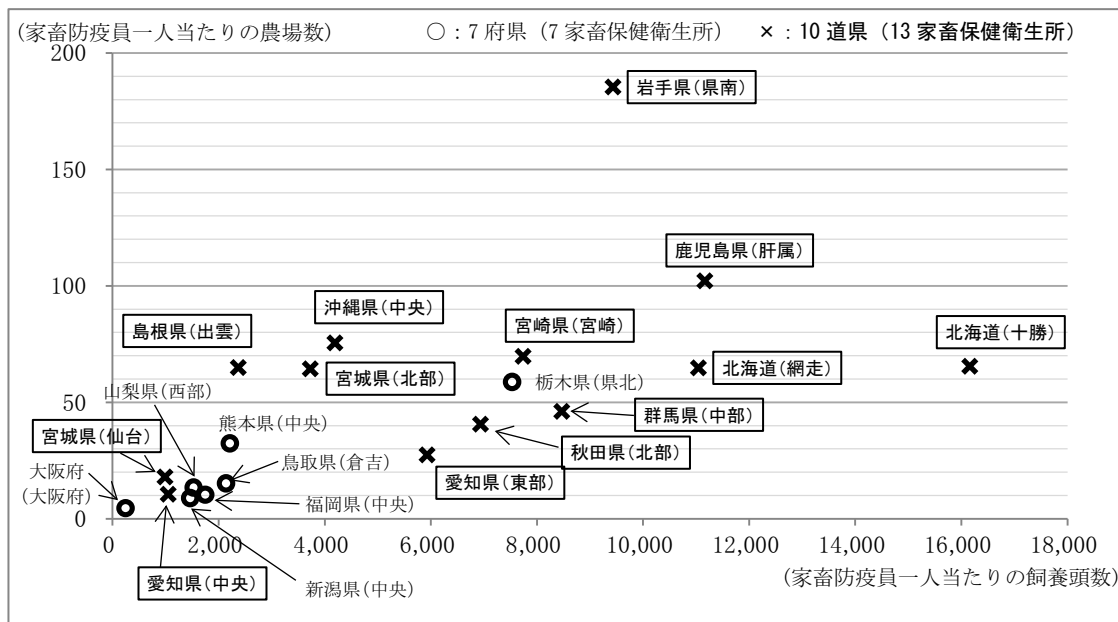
(家畜防疫員一人当たりの農場数)　○：7 府県（7 家畜保健衛生所）　×：10 道県（13 家畜保健衛生所）

200
150
100
50
0

岩手県(県南)
鹿児島県(肝属)
沖縄県(中央)
島根県(出雲)
宮崎県(宮崎)
北海道(十勝)
宮城県(北部)
栃木県(県北)
北海道(網走)
山梨県(西部)
熊本県(中央)
群馬県(中部)
宮城県(仙台)
秋田県(北部)
鳥取県(倉吉)
大阪府(大阪府)
愛知県(東部)
福岡県(中央)
愛知県(中央)
新潟県(中央)

0　2,000　4,000　6,000　8,000　10,000　12,000　14,000　16,000　18,000
(家畜防疫員一人当たりの飼養頭数)